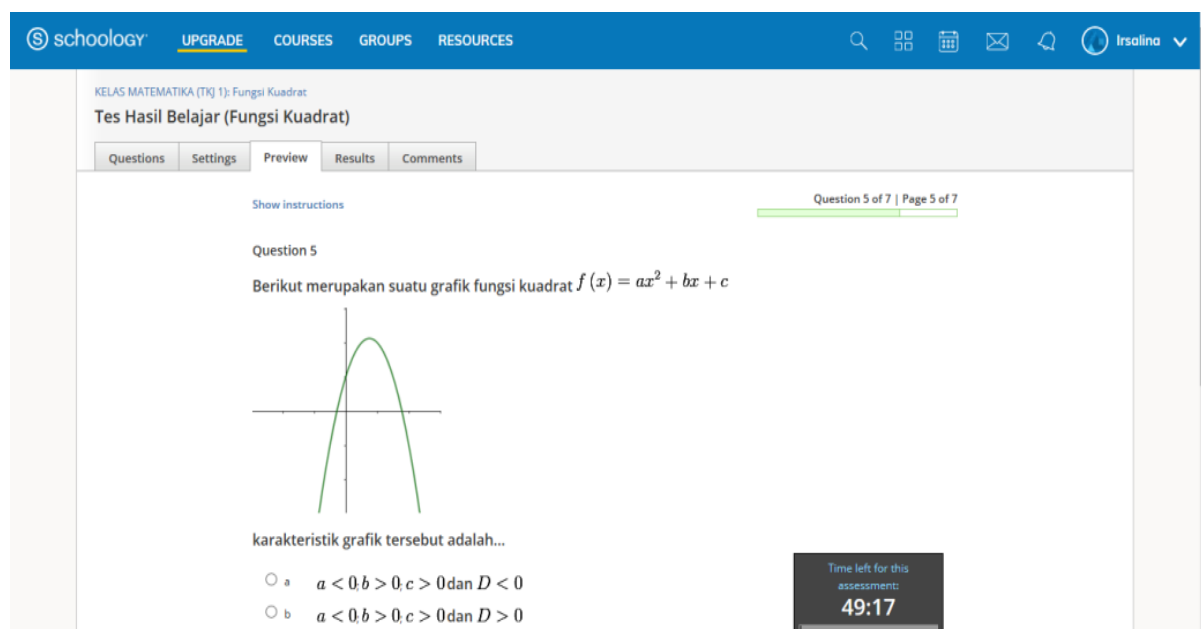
schoology UPGRADE COURSES GROUPS RESOURCES Irsalina

KELAS MATEMATIKA (TKJ 1): Fungsi Kuadrat

Tes Hasil Belajar (Fungsi Kuadrat)

Questions Settings Preview Results Comments

Show instructions

Question 5 of 7 | Page 5 of 7

Question 5

Berikut merupakan suatu grafik fungsi kuadrat $f(x) = ax^2 + bx + c$

karakteristik grafik tersebut adalah...

a $a < 0; b > 0; c > 0$ dan $D < 0$

b $a < 0; b > 0; c > 0$ dan $D > 0$

Time left for this assessment:
49:17